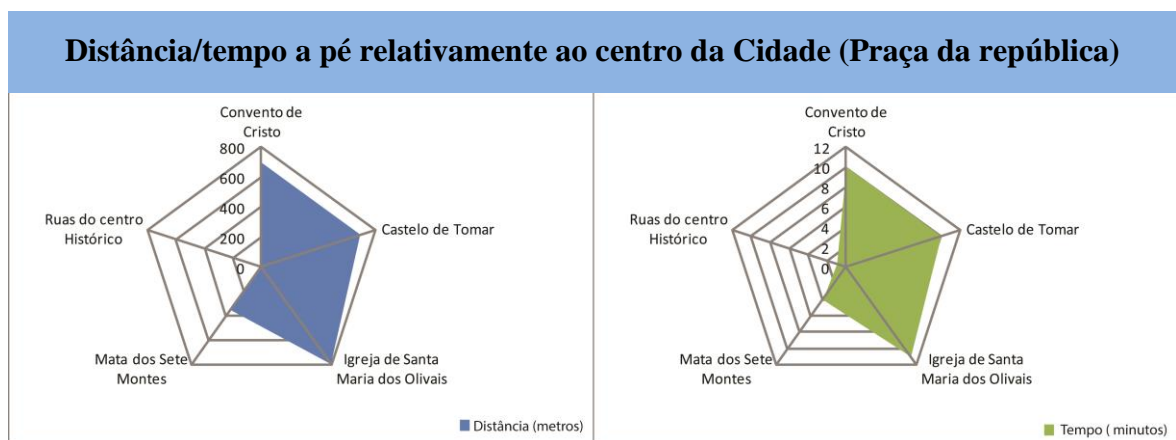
Distância/tempo a pé relativamente ao centro da Cidade (Praça da república)

Convento de Cristo
800
600
400
200
0
Castelo de Tomar
Igreja de Santa Maria dos Olivais
Mata dos Sete Montes
Ruas do centro Histórico
Distância (metros)

Convento de Cristo
12
10
8
6
4
2
0
Castelo de Tomar
Igreja de Santa Maria dos Olivais
Mata dos Sete Montes
Ruas do centro Histórico
Tempo ( minutos)